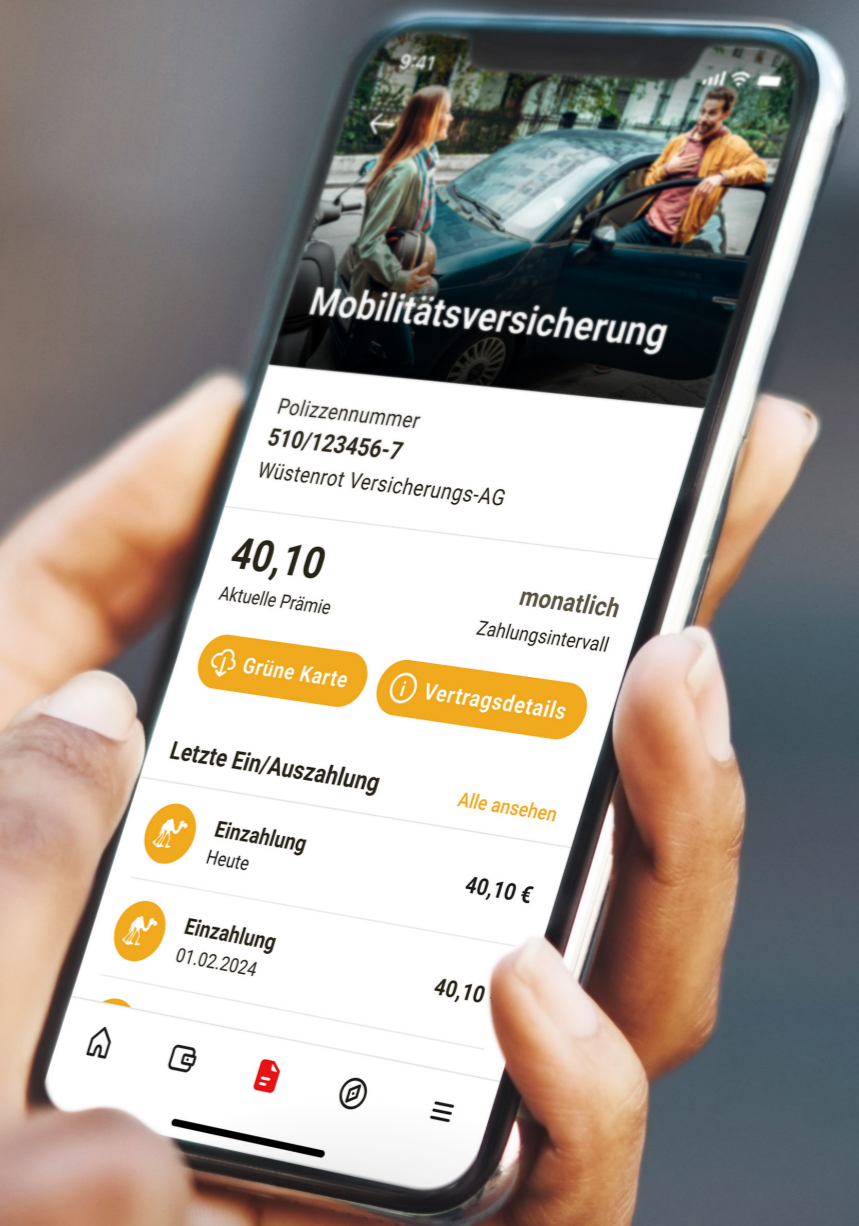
9:41

Mobilitätsversicherung

Polizzennummer
510/123456-7
Wüstenrot Versicherungs-AG

40,10
Aktuelle Prämie

monatlich
Zahlungsintervall

Grüne Karte

Vertragsdetails

Letzte Ein/Auszahlung

Alle ansehen

Einzahlung
Heute
40,10 €

Einzahlung
01.02.2024
40,10 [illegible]